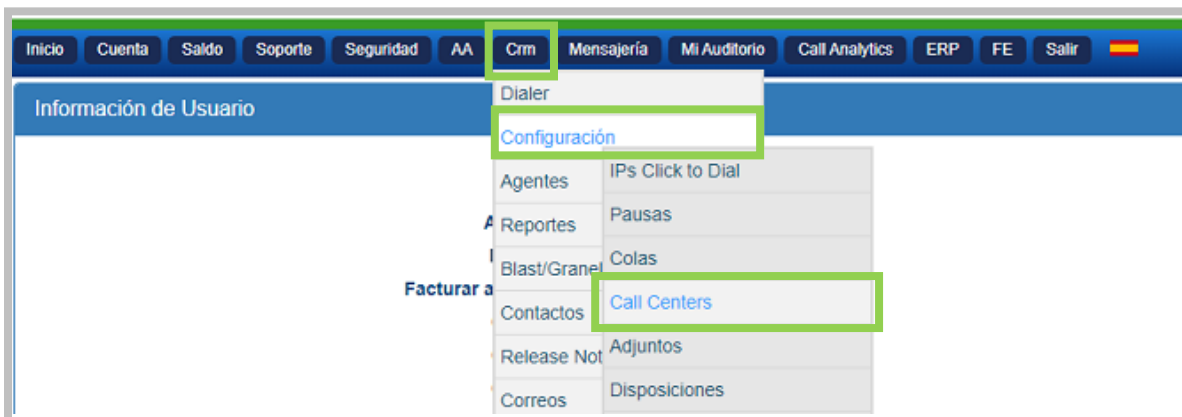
Inicio Cuenta Saldo Soporte Seguridad AA Crm Mensajería Mi Auditorio Call Analytics ERP FE Salir

Información de Usuario

Dialer
Configuración
Agentes
Reportes
Blast/Granel
Contactos
Release Not
Correos

IPs Click to Dial
Pausas
Colas
Call Centers
Adjuntos
Disposiciones

A
I
Facturar a